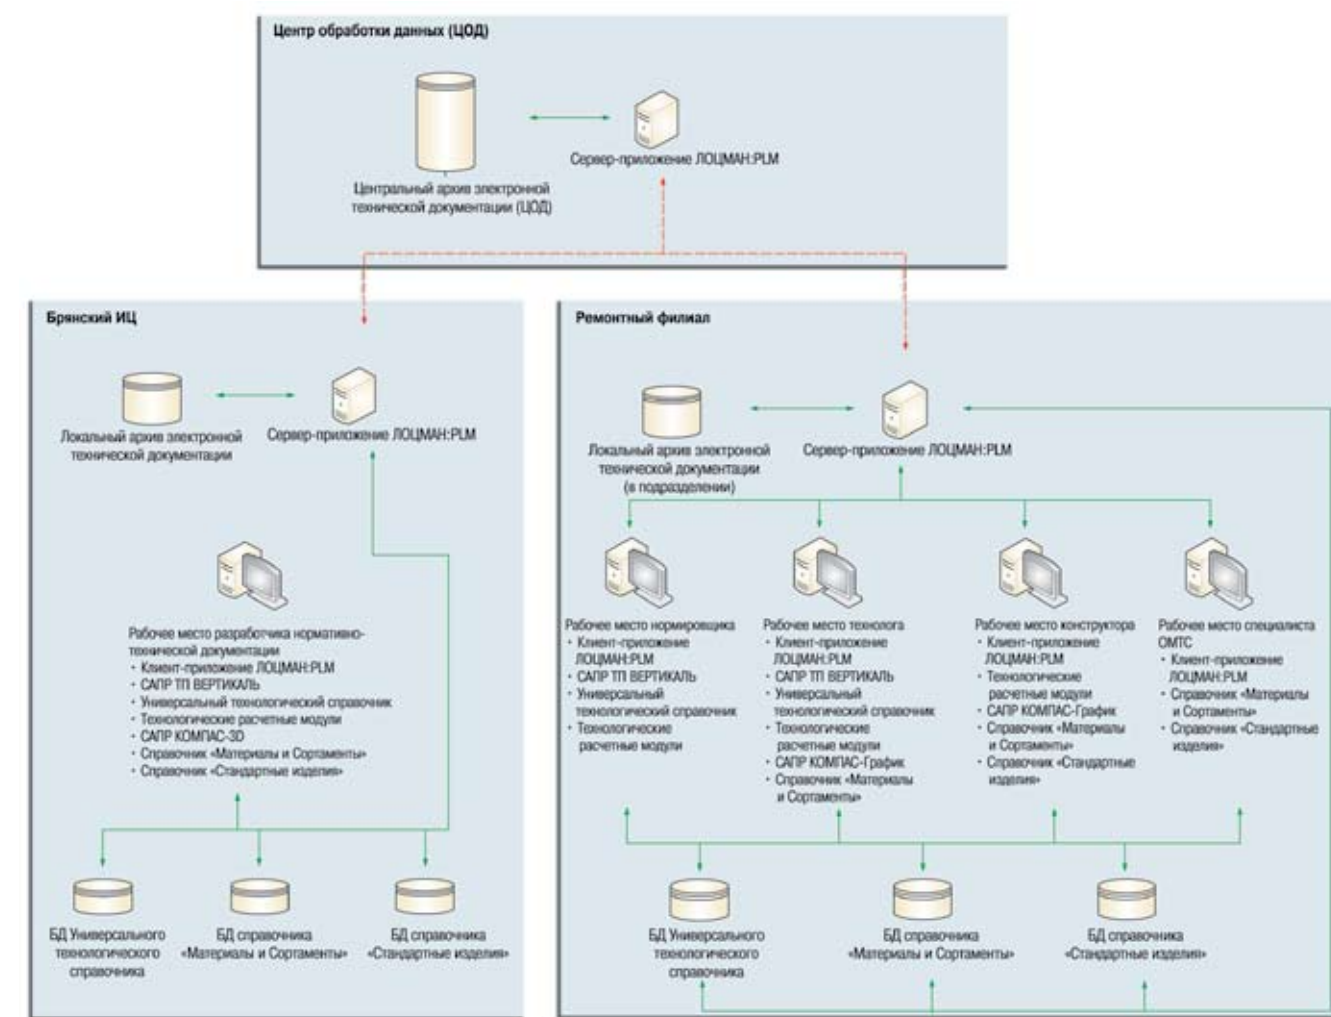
Центр обработки данных (ЦОД)

Центральный архив электронной технической документации (ЦОД)

Сервер-приложение ЛОЦМАН:PLM

Брянский ИЦ

Локальный архив электронной технической документации

Сервер-приложение ЛОЦМАН:PLM

Рабочее место разработчика нормативно-технической документации
• Клиент-приложение ЛОЦМАН:PLM
• САПР ТП ВЕРТИКАЛЬ
• Универсальный технологический справочник
• Технологические расчетные модули
• САПР КОМПАС-3D
• Справочник «Материалы и Сортаменты»
• Справочник «Стандартные изделия»

БД Универсального технологического справочника

БД справочника «Материалы и Сортаменты»

БД справочника «Стандартные изделия»

Ремонтный филиал

Локальный архив электронной технической документации (в подразделении)

Сервер-приложение ЛОЦМАН:PLM

Рабочее место нормировщика
• Клиент-приложение ЛОЦМАН:PLM
• САПР ТП ВЕРТИКАЛЬ
• Универсальный технологический справочник
• Технологические расчетные модули

Рабочее место технолога
• Клиент-приложение ЛОЦМАН:PLM
• САПР ТП ВЕРТИКАЛЬ
• Универсальный технологический справочник
• Технологические расчетные модули
• САПР КОМПАС-График
• Справочник «Материалы и Сортаменты»

Рабочее место конструктора
• Клиент-приложение ЛОЦМАН:PLM
• Технологические расчетные модули
• САПР КОМПАС-График
• Справочник «Материалы и Сортаменты»
• Справочник «Стандартные изделия»

Рабочее место специалиста ОМТС
• Клиент-приложение ЛОЦМАН:PLM
• Справочник «Материалы и Сортаменты»
• Справочник «Стандартные изделия»

БД Универсального технологического справочника

БД справочника «Материалы и Сортаменты»

БД справочника «Стандартные изделия»